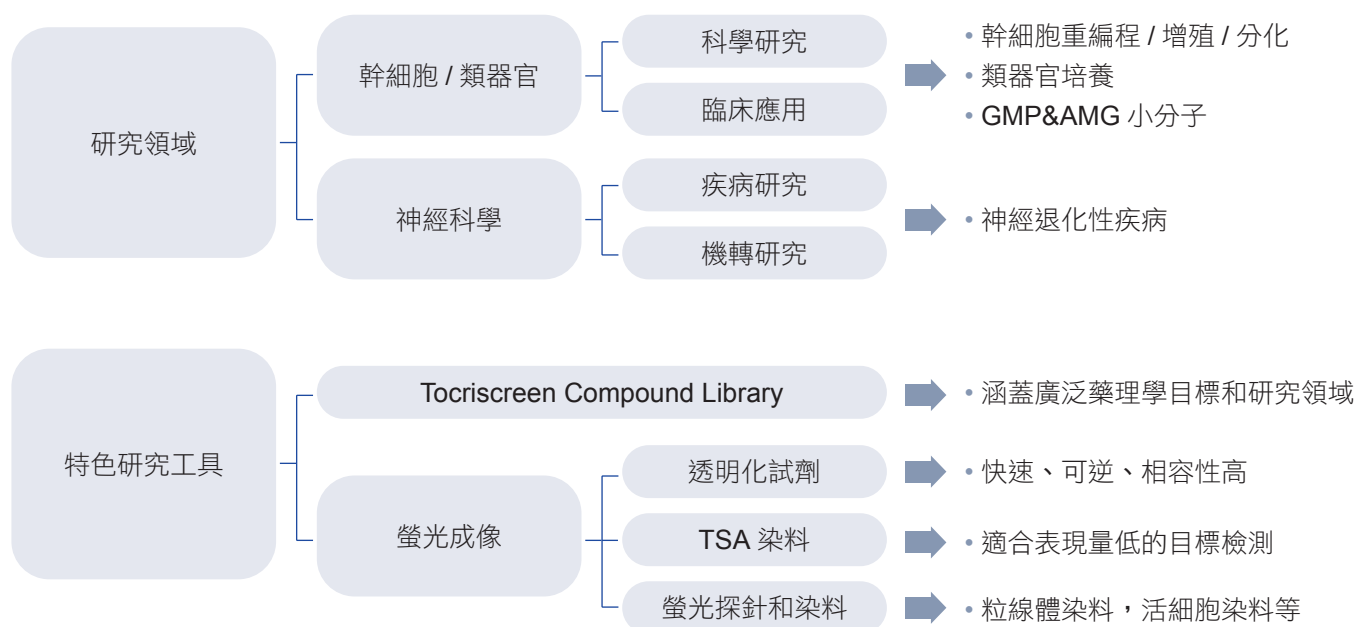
研究領域

幹細胞 / 類器官

科學研究

臨床應用

• 幹細胞重編程 / 增殖 / 分化
• 類器官培養
• GMP&AMG 小分子

神經科學

疾病研究

機轉研究

• 神經退化性疾病

特色研究工具

Tocriscreen Compound Library

• 涵蓋廣泛藥理學目標和研究領域

螢光成像

透明化試劑

• 快速、可逆、相容性高

TSA 染料

• 適合表現量低的目標檢測

螢光探針和染料

• 粒線體染料，活細胞染料等